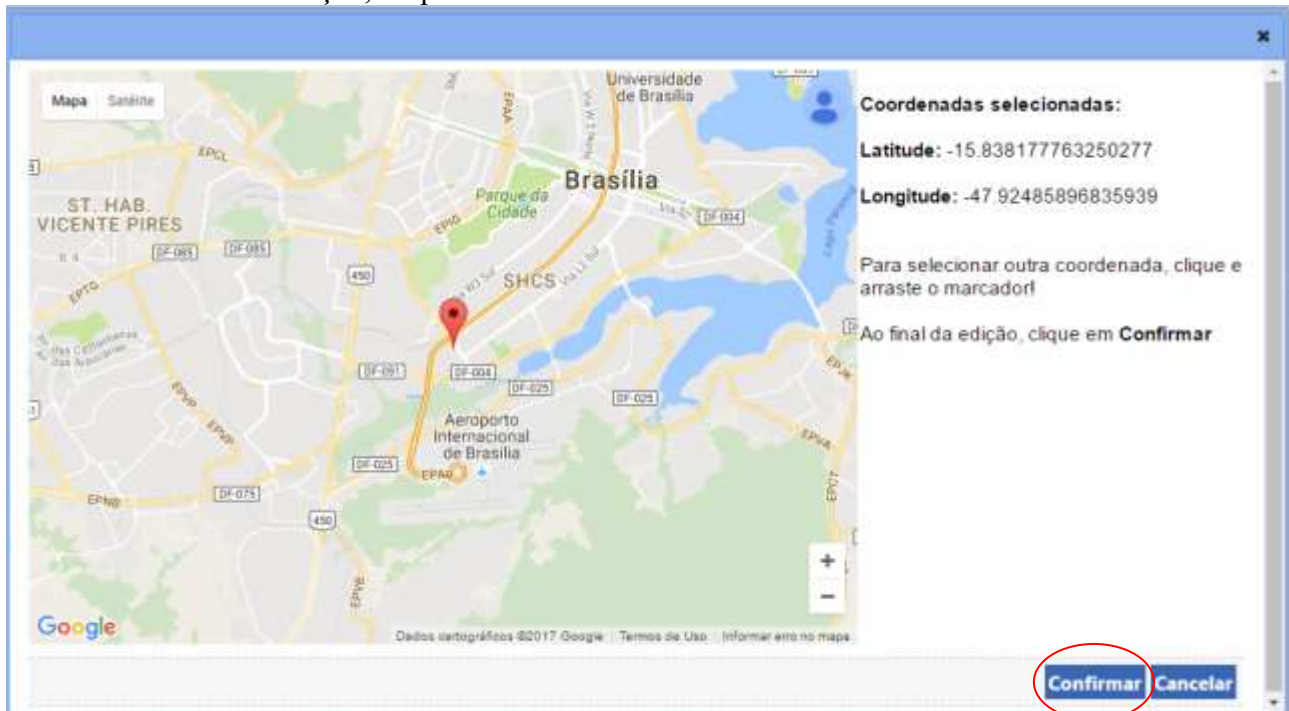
Mapa Satélite

Universidade de Brasília

Brasília

Parque da Cidade

ST. HAB. VICENTE PIRES

SHCS

Aeroporto Internacional de Brasília

EPCL EPIG EPTG EPVP EPVL EPAR EPNB EPVB EPAA EPIA EPCT

DF-085 DF-085 DF-004 DF-051 DF-004 DF-025 DF-025 DF-025 DF-075 450 450

Google

Dados cartográficos ©2017 Google | Termos de Uso | Informar erro no mapa

Coordenadas selecionadas:

Latitude: -15.838177763250277

Longitude: -47.92485896835939

Para selecionar outra coordenada, clique e arraste o marcador!

Ao final da edição, clique em **Confirmar**

Confirmar Cancelar